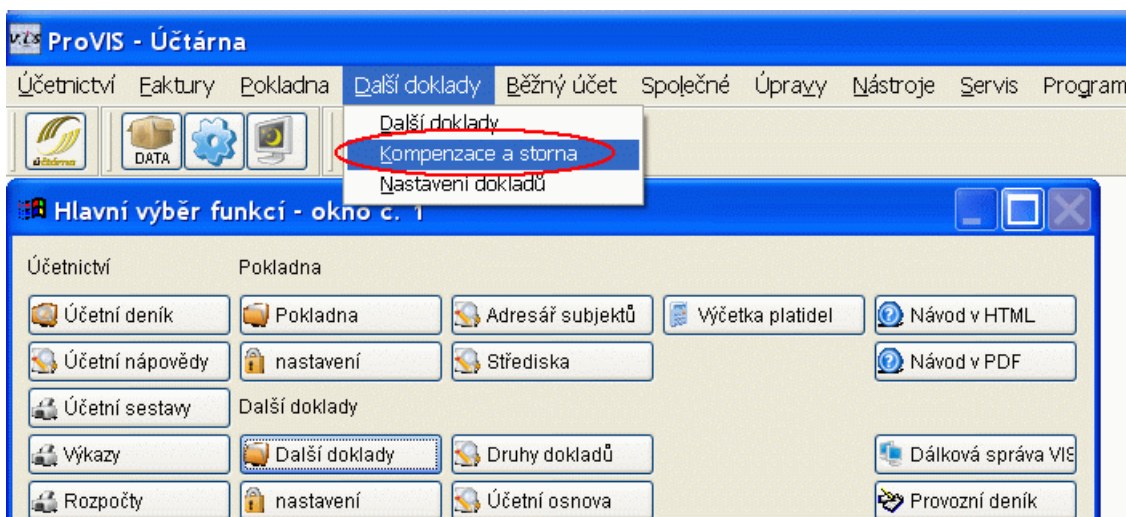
ProVIS - Účtárna

Účetnictví Faktury Pokladna Další doklady Běžný účet Společné Úpravy Nástroje Servis Program

DATA

Další doklady
Kompenzace a storna
Nastavení dokladů

Hlavní výběr funkcí - okno č. 1

Účetnictví

Pokladna

Účetní deník

Pokladna

Adresář subjektů

Výčetka platidel

Návod v HTML

Účetní nápovědy

nastavení

Střediska

Návod v PDF

Účetní sestavy

Další doklady

Výkazy

Další doklady

Druhy dokladů

Dálková správa VIS

Rozpočty

nastavení

Účetní osnova

Provozní deník